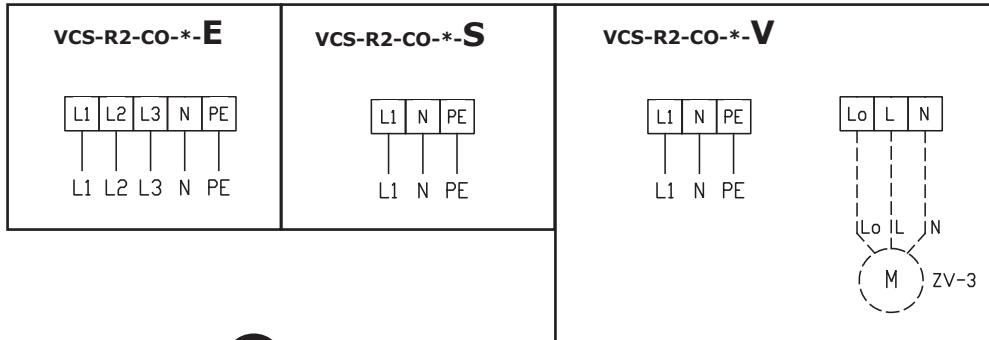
VCS-R2-CO-*-E

| L1 | L2 | L3 | N | PE |
|---|---|---|---|---|

L1 L2 L3 N PE

VCS-R2-CO-*-S

| L1 | N | PE |
|---|---|---|

L1 N PE

VCS-R2-CO-*-V

| L1 | N | PE |
|---|---|---|

L1 N PE

| Lo | L | N |
|---|---|---|

Lo L N

M ZV-3